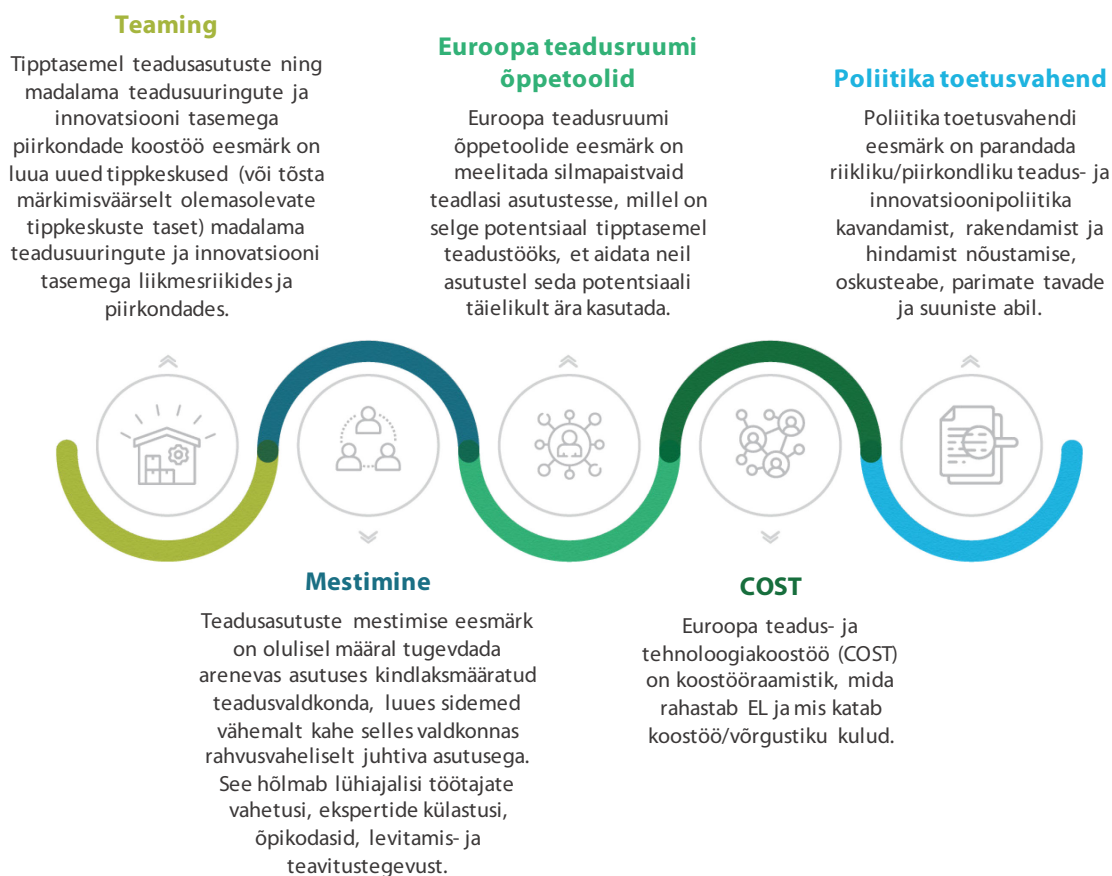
Teaming

Tipptasemel teadusasutuste ning madalama teadusuuringute ja innovatsiooni tasemega piirkondade koostöö eesmärk on luua uued tippkeskused (või tõsta märkimisväärselt olemasolevate tippkeskuste taset) madalama teadusuuringute ja innovatsiooni tasemega liikmesriikides ja piirkondades.

Euroopa teadusruumi õppetoolid

Euroopa teadusruumi õppetoolide eesmärk on meelitada silmapaistvaid teadlasi asutustesse, millel on selge potentsiaal tipptasemel teadustööks, et aidata neil asutustel seda potentsiaali täielikult ära kasutada.

Poliitika toetusvahend

Poliitika toetusvahendi eesmärk on parandada riikliku/piirkondliku teadus- ja innovatsioonipoliitika kavandamist, rakendamist ja hindamist nõustamise, oskusteabe, parimate tavade ja suuniste abil.

Mestimine

Teadusasutuste mestimise eesmärk on olulisel määral tugevdada arenevas asutuses kindlaksmääratud teadusvaldkonda, luues sidemed vähemalt kahe selles valdkonnas rahvusvaheliselt juhtiva asutusega. See hõlmab lühiajalisi töötajate vahetusi, ekspertide külastusi, õpikodasid, levitamis- ja teavitustegevust.

COST

Euroopa teadus- ja tehnoloogiakoostöö (COST) on koostööraamistik, mida rahastab EL ja mis katab koostöö/võrgustiku kulud.